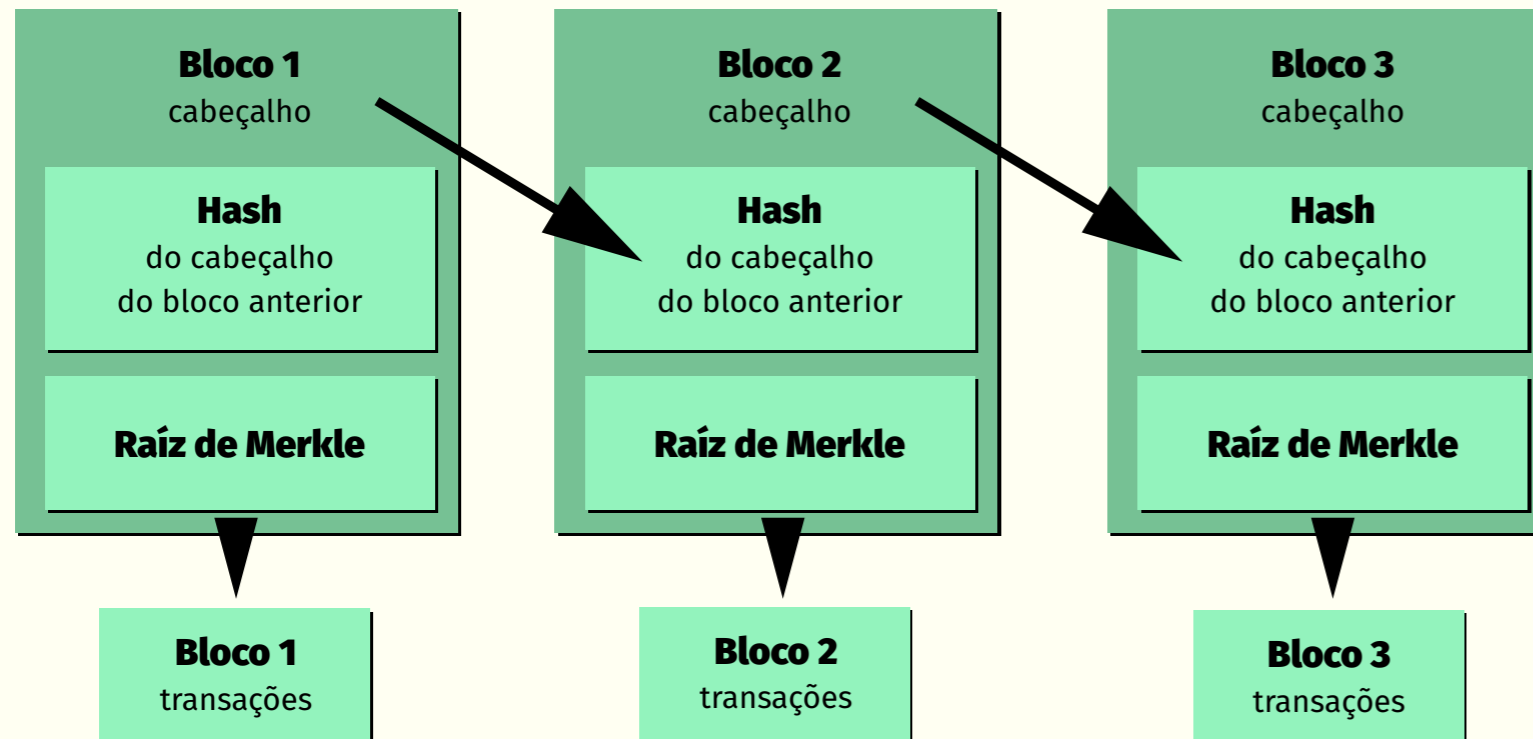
Bloco 1
cabeçalho

Hash
do cabeçalho
do bloco anterior

Raíz de Merkle

Bloco 2
cabeçalho

Hash
do cabeçalho
do bloco anterior

Raíz de Merkle

Bloco 3
cabeçalho

Hash
do cabeçalho
do bloco anterior

Raíz de Merkle

Bloco 1
transações

Bloco 2
transações

Bloco 3
transações